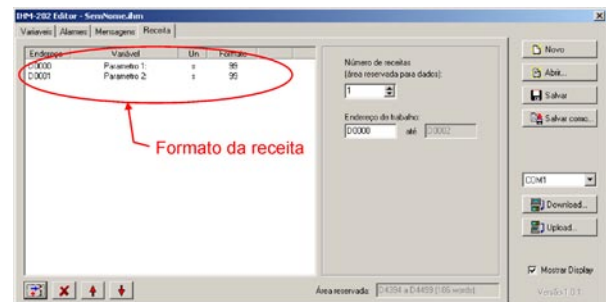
IHM-282 Editor - SemNome.ihm

Variaveis | Alarmes | Mensagens | Receita

| Endereço | Variavel | Un | Formato |
|---|---|---|---|
| D0000 | Parametro 1: | s | 99 |
| D0001 | Parametro 2: | s | 99 |

Formato da receita

Número de receitas (área reservada para dados):

1

Endereço de trabalho:

D0000 até D0002

Área reservada: D4394 a D4459 (166 words)

Novo

Abrir...

Salvar

Salvar como...

COM1

Download...

Upload...

Mostrar Display

Versão 1.0.1